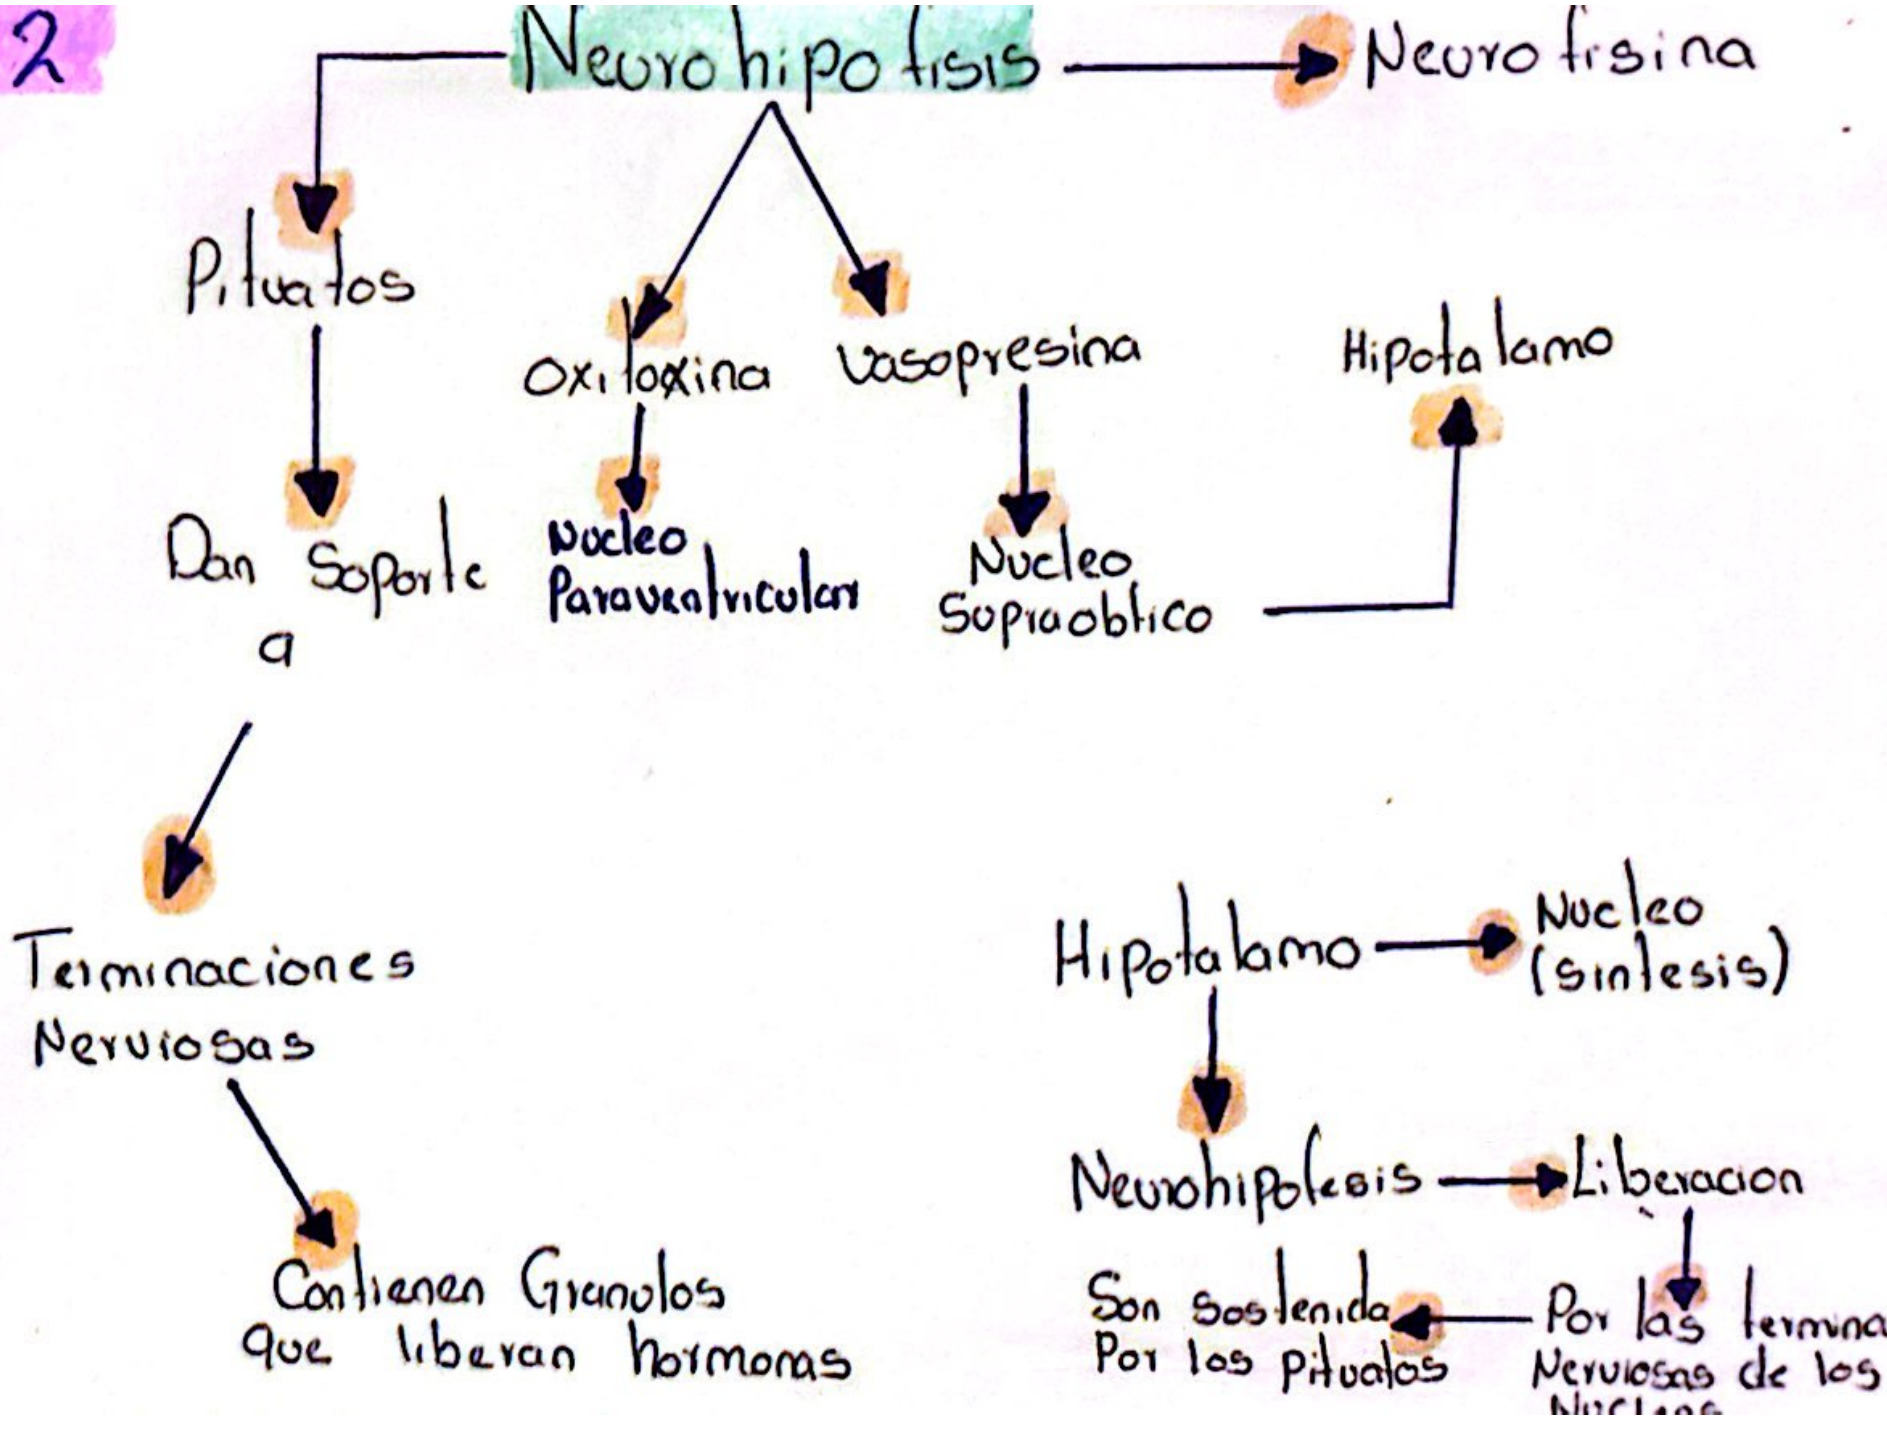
2

Neurohipofisis

Neurofisina

Pituatos

Dan Soporte a

Terminaciones Nerviosas

Contienen Granulos que liberan hormonas

Oxitoxina

Nucleo Paraventricular

Vasopresina

Nucleo Supraobtico

Hipotalamo

Hipotalamo

Nucleo (sintesis)

Neurohipofesis

Liberacion

Por las termina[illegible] Nerviosas de los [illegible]

Son sostenida Por los pituatos